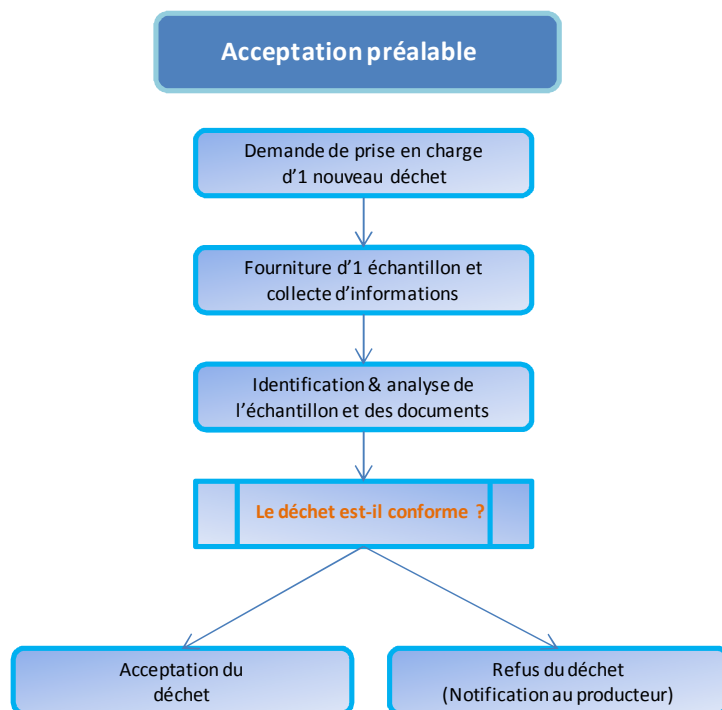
Acceptation préalable

Demande de prise en charge d'1 nouveau déchet

Fourniture d'1 échantillon et collecte d'informations

Identification & analyse de l'échantillon et des documents

Le déchet est-il conforme ?

Acceptation du déchet

Refus du déchet (Notification au producteur)